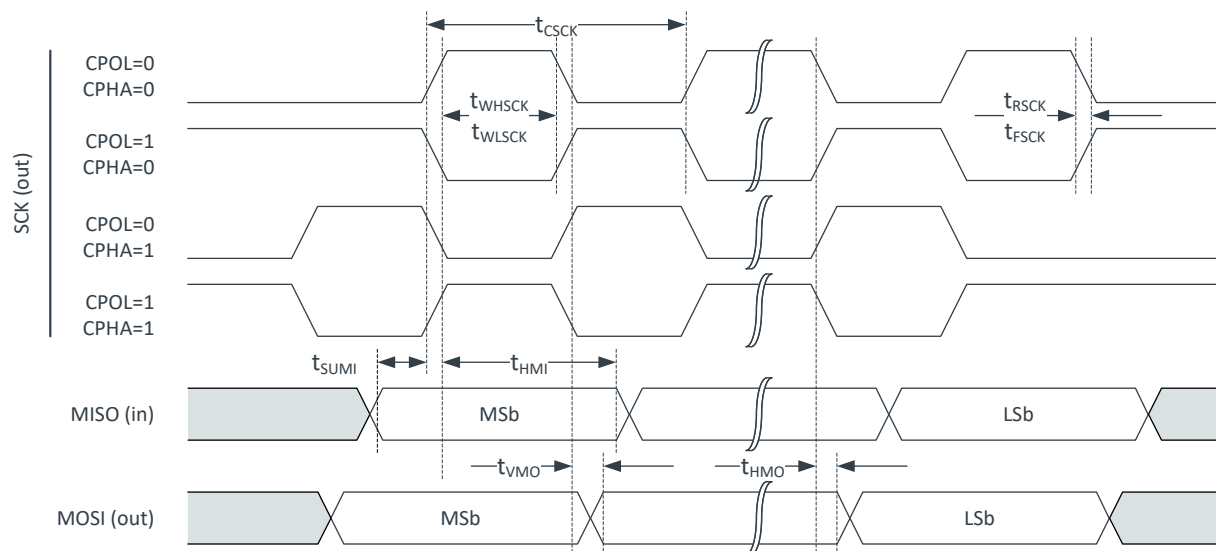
$t_{CSCK}$

CPOL=0
CPHA=0

$t_{WHSCK}$
$t_{WLSCK}$

$t_{RSCK}$
$t_{FSCK}$

CPOL=1
CPHA=0

SCK (out)

CPOL=0
CPHA=1

CPOL=1
CPHA=1

$t_{SUMI}$

$t_{HMI}$

MISO (in)

MSb

LSb

$t_{VMO}$

$t_{HMO}$

MOSI (out)

MSb

LSb